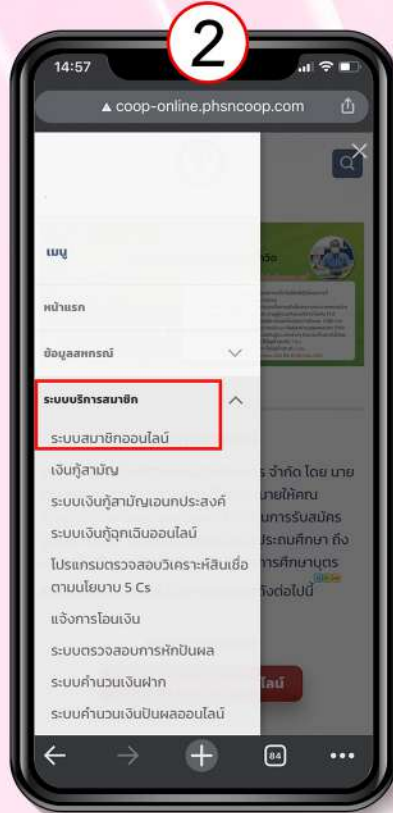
2

14:57

coop-online.phsncoop.com

เมนู

หน้าแรก

ข้อมูลสหกรณ์

ระบบบริการสมาชิก

ระบบสมาชิกออนไลน์

เงินกู้สามัญ

ระบบเงินกู้สามัญเอนกประสงค์

ระบบเงินกู้ฉุกเฉินออนไลน์

โปรแกรมตรวจสอบวิเคราะห์สินเชื่อตามนโยบาย 5 Cs

แจ้งการโอนเงิน

ระบบตรวจสอบการหักปันผล

ระบบคำนวนเงินฝาก

ระบบคำนวนเงินปันผลออนไลน์

ร จำกัด โดย นาย
มายให้คณ
มการรับสมัคร
ประถมศึกษา ถึง
การศึกษาบุตร
ดังต่อไปนี้

ไลน์

84